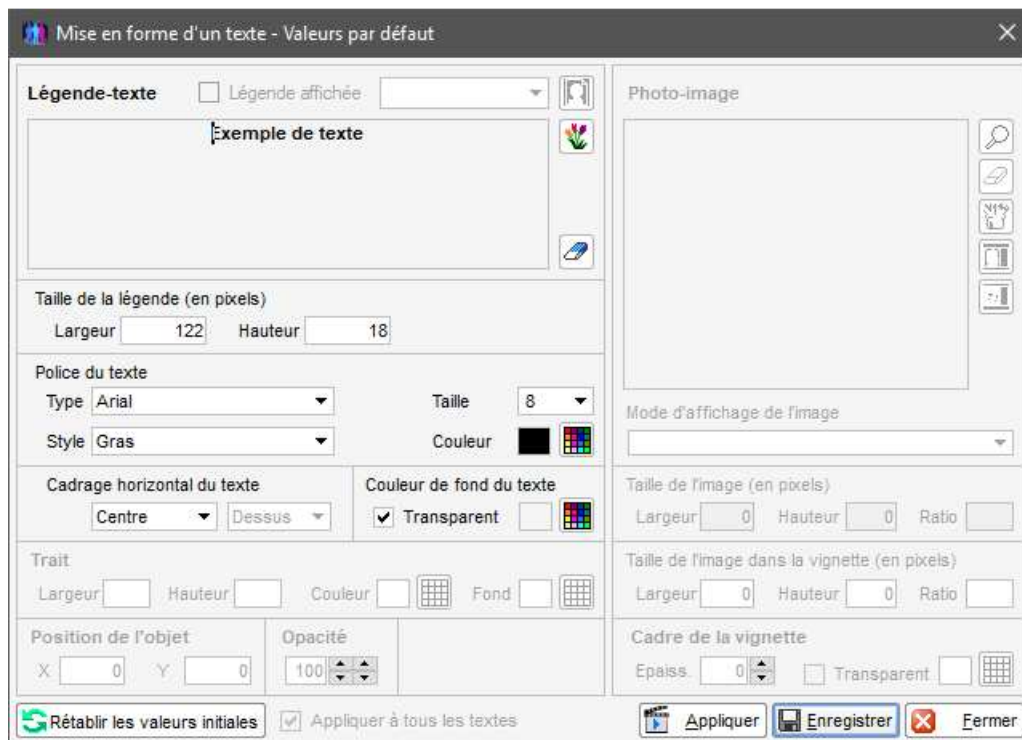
Mise en forme d'un texte - Valeurs par défaut

Légende-texte
Légende affichée

Exemple de texte

Taille de la légende (en pixels)
Largeur 122 Hauteur 18

Police du texte
Type Arial
Taille 8
Style Gras
Couleur

Cadrage horizontal du texte
Centre
Dessus

Couleur de fond du texte
Transparent

Trait
Largeur Hauteur Couleur Fond

Position de l'objet
X 0 Y 0

Opacité
100

Photo-image

Mode d'affichage de l'image

Taille de l'image (en pixels)
Largeur 0 Hauteur 0 Ratio

Taille de l'image dans la vignette (en pixels)
Largeur 0 Hauteur 0 Ratio

Cadre de la vignette
Epaiss. 0 Transparent

Rétablir les valeurs initiales
Appliquer à tous les textes
Appliquer
Enregistrer
Fermer